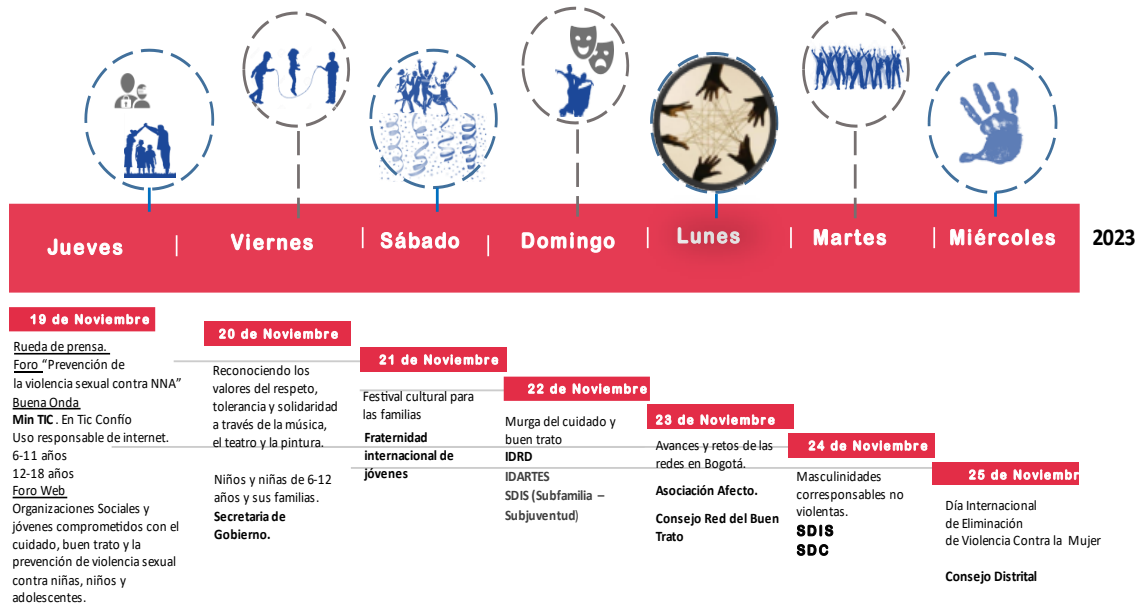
Jueves | Viernes | Sábado | Domingo | Lunes | Martes | Miércoles 2023

19 de Noviembre

Rueda de prensa.
Foro "Prevención de la violencia sexual contra NNA"
Buena Onda
Min TIC. En Tic Confío
Uso responsable de internet.
6-11 años
12-18 años
Foro Web
Organizaciones Sociales y jóvenes comprometidos con el cuidado, buen trato y la prevención de violencia sexual contra niñas, niños y adolescentes.

20 de Noviembre

Reconociendo los valores del respeto, tolerancia y solidaridad a través de la música, el teatro y la pintura.

Niños y niñas de 6-12 años y sus familias.
Secretaria de Gobierno.

21 de Noviembre

Festival cultural para las familias
Fraternidad internacional de jóvenes

22 de Noviembre

Murga del cuidado y buen trato
IDRD
IDARTES
SDIS (Subfamilia – Subjuventud)

23 de Noviembre

Avances y retos de las redes en Bogotá.

Asociación Afecto.

Consejo Red del Buen Trato

24 de Noviembre

Masculinidades corresponsables no violentas.
SDIS
SDC

25 de Noviembr

Día Internacional de Eliminación de Violencia Contra la Mujer

Consejo Distrital